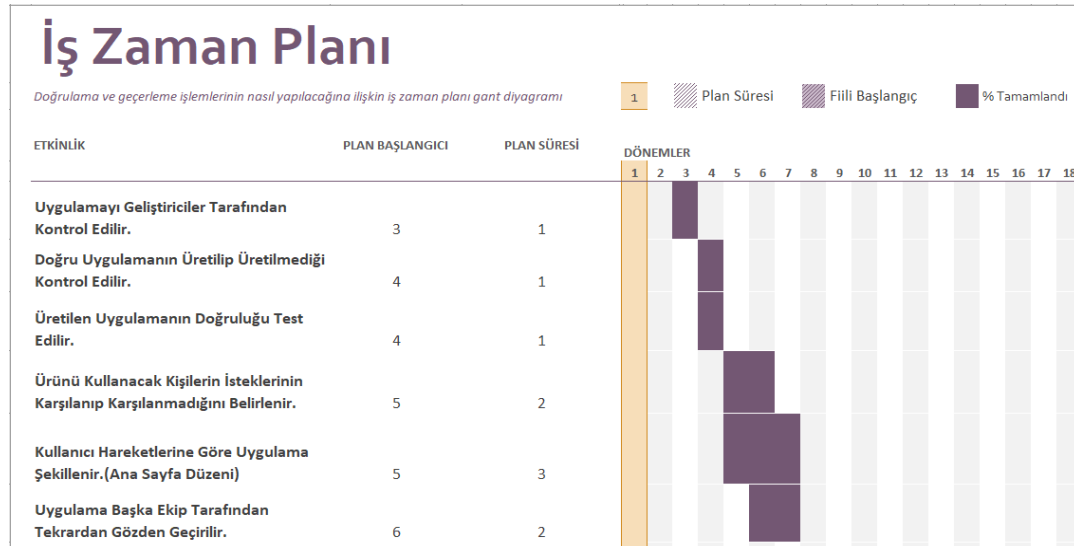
İş Zaman Planı

Doğrulama ve geçerleme işlemlerinin nasıl yapılacağına ilişkin iş zaman planı gant diyagramı

1 Plan Süresi Fiili Başlangıç % Tamamlandı

| ETKİNLİK | PLAN BAŞLANGICI | PLAN SÜRESİ |
|---|---|---|
| Uygulamayı Geliştiriciler Tarafından Kontrol Edilir. | 3 | 1 |
| Doğru Uygulamanın Üretilip Üretilmediği Kontrol Edilir. | 4 | 1 |
| Üretilen Uygulamanın Doğruluğu Test Edilir. | 4 | 1 |
| Ürünü Kullanacak Kişilerin İsteklerinin Karşılanıp Karşılanmadığını Belirlenir. | 5 | 2 |
| Kullanıcı Hareketlerine Göre Uygulama Şekillenir.(Ana Sayfa Düzeni) | 5 | 3 |
| Uygulama Başka Ekip Tarafından Tekrardan Gözden Geçirilir. | 6 | 2 |

DÖNEMLER
1 2 3 4 5 6 7 8 9 10 11 12 13 14 15 16 17 18